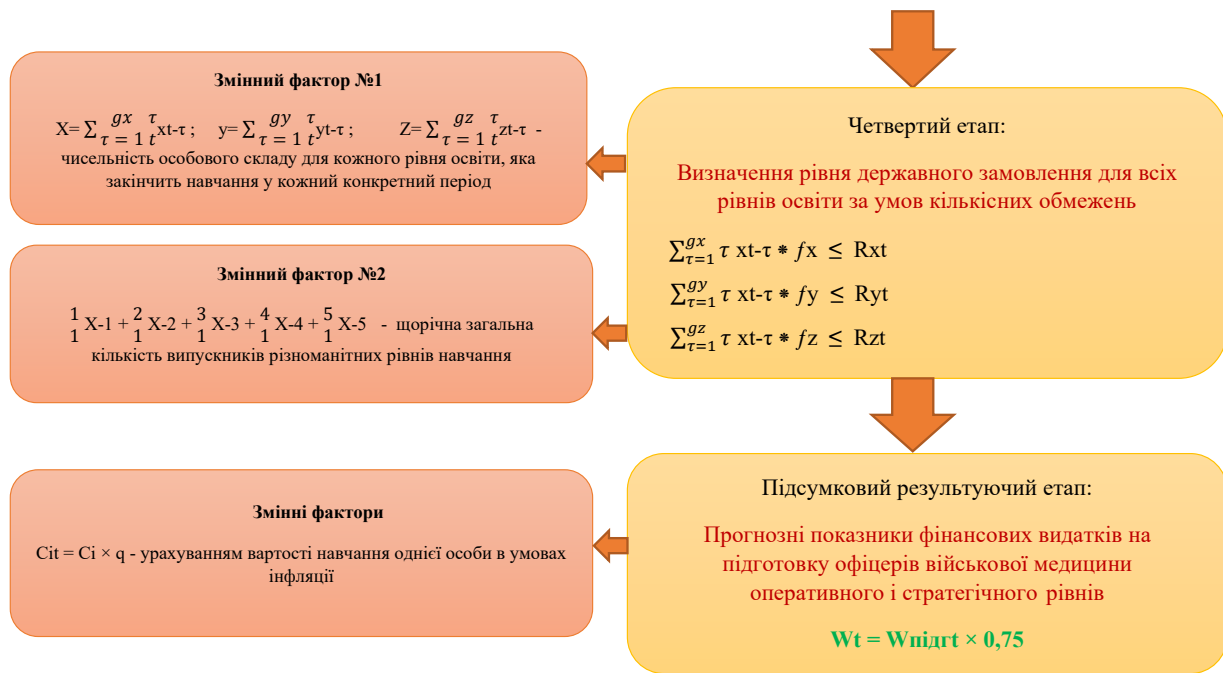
**Змінний фактор №1**

X= $\sum_{\tau=1}^{gx} \frac{\tau}{t}$xt-τ ; y= $\sum_{\tau=1}^{gy} \frac{\tau}{t}$yt-τ ; Z= $\sum_{\tau=1}^{gz} \frac{\tau}{t}$zt-τ - чисельність особового складу для кожного рівня освіти, яка закінчить навчання у кожний конкретний період

**Змінний фактор №2**

$\frac{1}{1}$X-1 + $\frac{2}{1}$X-2 + $\frac{3}{1}$X-3 + $\frac{4}{1}$X-4 + $\frac{5}{1}$X-5 - щорічна загальна кількість випускників різноманітних рівнів навчання

**Змінні фактори**

Cit = Ci × q - урахуванням вартості навчання однієї особи в умовах інфляції

Четвертий етап:

Визначення рівня державного замовлення для всіх рівнів освіти за умов кількісних обмежень

$\sum_{\tau=1}^{gx} \tau$ xt-τ ∗ $f$x ≤ Rxt

$\sum_{\tau=1}^{gy} \tau$ xt-τ ∗ $f$y ≤ Ryt

$\sum_{\tau=1}^{gz} \tau$ xt-τ ∗ $f$z ≤ Rzt

Підсумковий результуючий етап:

Прогнозні показники фінансових видатків на підготовку офіцерів військової медицини оперативного і стратегічного рівнів

**Wt = Wпідгt × 0,75**